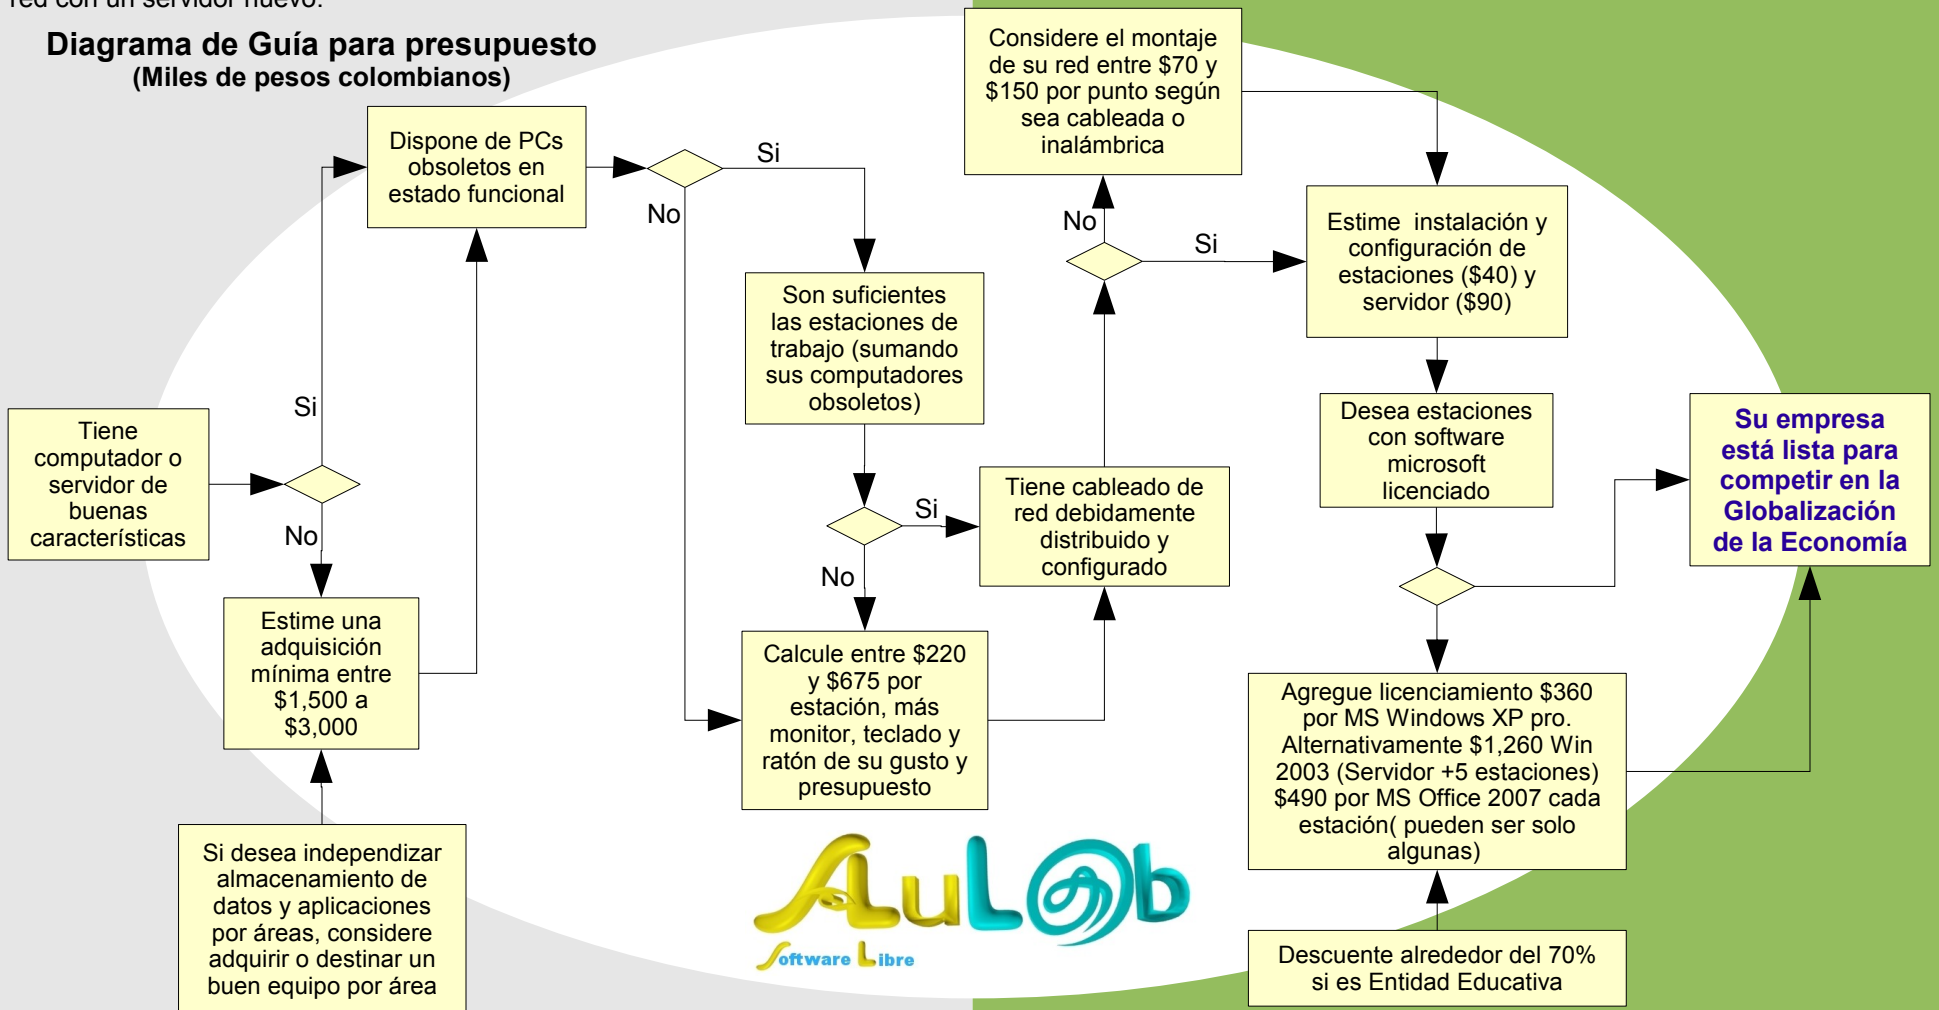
red con un servidor nuevo.

Diagrama de Guía para presupuesto
(Miles de pesos colombianos)

Tiene computador o servidor de buenas características

Si

No

Dispone de PCs obsoletos en estado funcional

Si

No

Estime una adquisición mínima entre $1,500 a $3,000

Si desea independizar almacenamiento de datos y aplicaciones por áreas, considere adquirir o destinar un buen equipo por área

Son suficientes las estaciones de trabajo (sumando sus computadores obsoletos)

Si

No

Calcule entre $220 y $675 por estación, más monitor, teclado y ratón de su gusto y presupuesto

Tiene cableado de red debidamente distribuido y configurado

No

Si

Considere el montaje de su red entre $70 y $150 por punto según sea cableada o inalámbrica

Estime instalación y configuración de estaciones ($40) y servidor ($90)

Desea estaciones con software microsoft licenciado

Agregue licenciamiento $360 por MS Windows XP pro. Alternativamente $1,260 Win 2003 (Servidor +5 estaciones) $490 por MS Office 2007 cada estación( pueden ser solo algunas)

Descuente alrededor del 70% si es Entidad Educativa

Su empresa está lista para competir en la Globalización de la Economía

AuLab
Software Libre